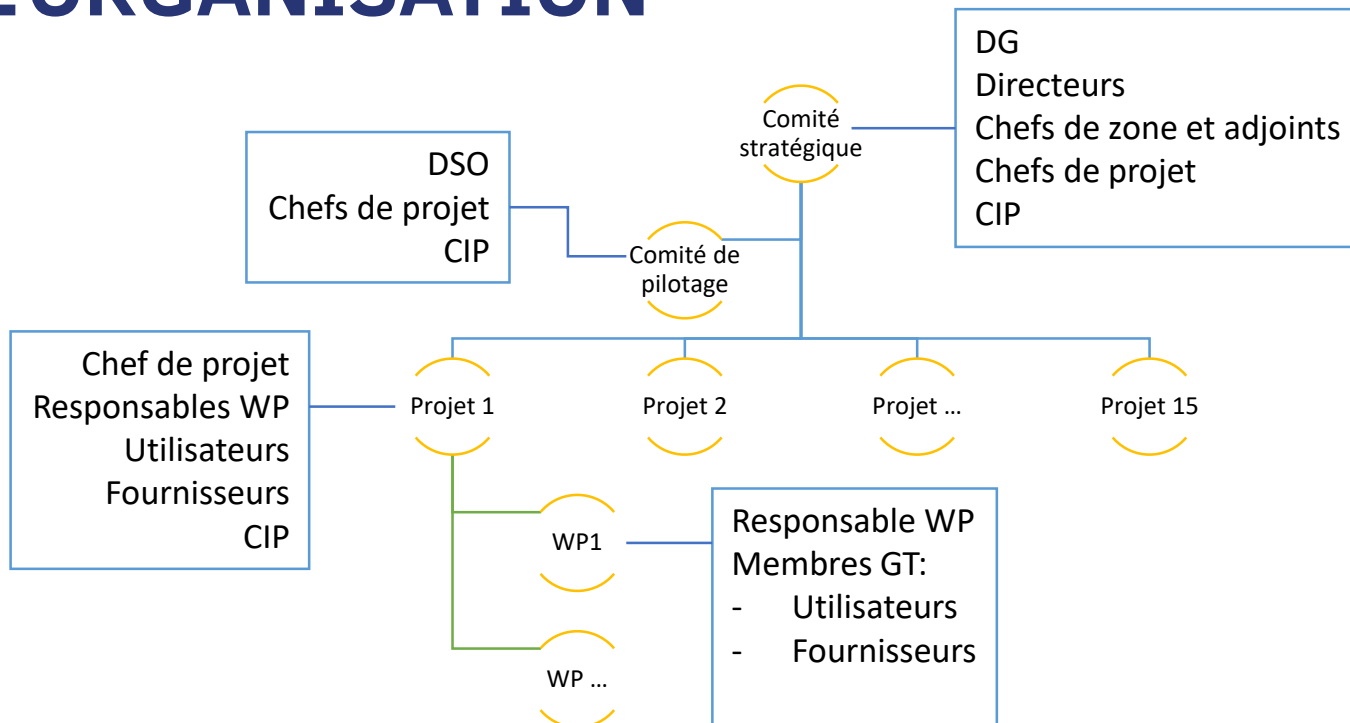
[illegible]ORGANISATION

DG
Directeurs
Chefs de zone et adjoints
Chefs de projet
CIP

Comité stratégique

DSO
Chefs de projet
CIP

Comité de pilotage

Chef de projet
Responsables WP
Utilisateurs
Fournisseurs
CIP

Projet 1

Projet 2

Projet …

Projet 15

WP1

Responsable WP
Membres GT:
- Utilisateurs
- Fournisseurs

WP …